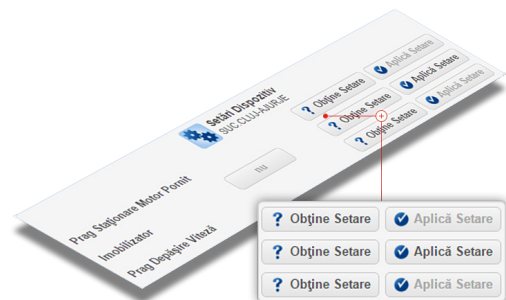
Setări Dispozitiv
SUC CLUJ-AJURIE

Prag Staționare Motor Pornit
Imobilizator
nu
Prag Depășire Viteză

? Obține Setare
Aplică Setare
? Obține Setare
Aplică Setare
? Obține Setare
Aplică Setare

? Obține Setare
Aplică Setare
? Obține Setare
Aplică Setare
? Obține Setare
Aplică Setare